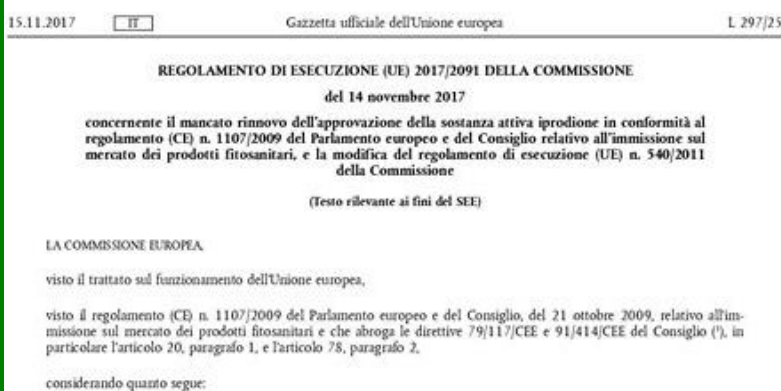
15.11.2017 IT Gazzetta ufficiale dell'Unione europea L 297/25

REGOLAMENTO DI ESECUZIONE (UE) 2017/2091 DELLA COMMISSIONE

del 14 novembre 2017

concernente il mancato rinnovo dell'approvazione della sostanza attiva iprodione in conformità al regolamento (CE) n. 1107/2009 del Parlamento europeo e del Consiglio relativo all'immissione sul mercato dei prodotti fitosanitari, e la modifica del regolamento di esecuzione (UE) n. 540/2011 della Commissione

(Testo rilevante ai fini del SEE)

LA COMMISSIONE EUROPEA,

visto il trattato sul funzionamento dell'Unione europea,

visto il regolamento (CE) n. 1107/2009 del Parlamento europeo e del Consiglio, del 21 ottobre 2009, relativo all'immissione sul mercato dei prodotti fitosanitari e che abroga le direttive 79/117/CEE e 91/414/CEE del Consiglio ($^1$), in particolare l'articolo 20, paragrafo 1, e l'articolo 78, paragrafo 2,

considerando quanto segue: